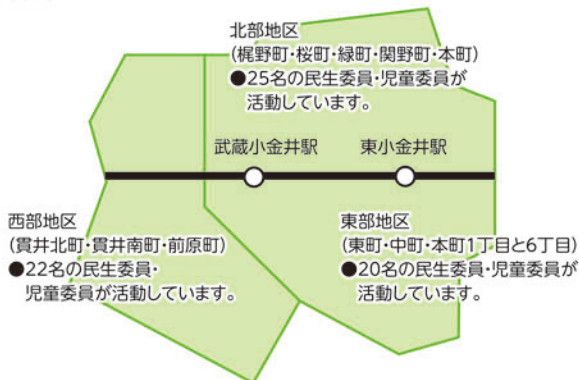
北部地区
(梶野町·桜町·緑町·関野町·本町)
●25名の民生委員·児童委員が活動しています。

武蔵小金井駅

東小金井駅

西部地区
(貫井北町·貫井南町·前原町)
●22名の民生委員·児童委員が活動しています。

東部地区
(東町·中町·本町1丁目と6丁目)
●20名の民生委員·児童委員が活動しています。